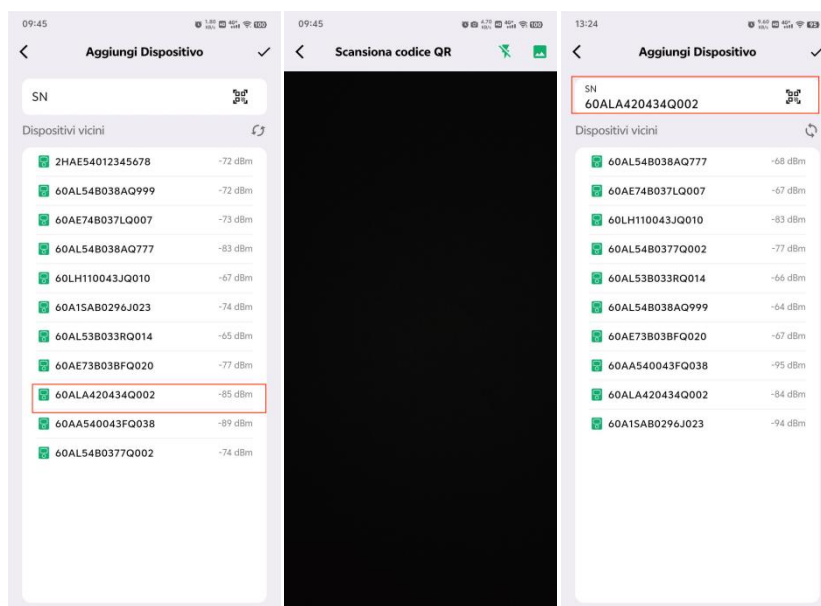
09:45

Aggiungi Dispositivo

SN

Dispositivi vicini

2HAE54012345678 -72 dBm
60AL54B038AQ999 -72 dBm
60AE74B037LQ007 -73 dBm
60AL54B038AQ777 -83 dBm
60LH110043JQ010 -67 dBm
60A1SAB0296J023 -74 dBm
60AL53B033RQ014 -65 dBm
60AE73B03BFQ020 -77 dBm
60ALA420434Q002 -85 dBm
60AA540043FQ038 -89 dBm
60AL54B0377Q002 -74 dBm

09:45

Scansiona codice QR

13:24

Aggiungi Dispositivo

SN
60ALA420434Q002

Dispositivi vicini

60AL54B038AQ777 -68 dBm
60AE74B037LQ007 -67 dBm
60LH110043JQ010 -83 dBm
60AL54B0377Q002 -77 dBm
60AL53B033RQ014 -66 dBm
60AL54B038AQ999 -64 dBm
60AE73B03BFQ020 -67 dBm
60AA540043FQ038 -95 dBm
60ALA420434Q002 -84 dBm
60A1SAB0296J023 -94 dBm